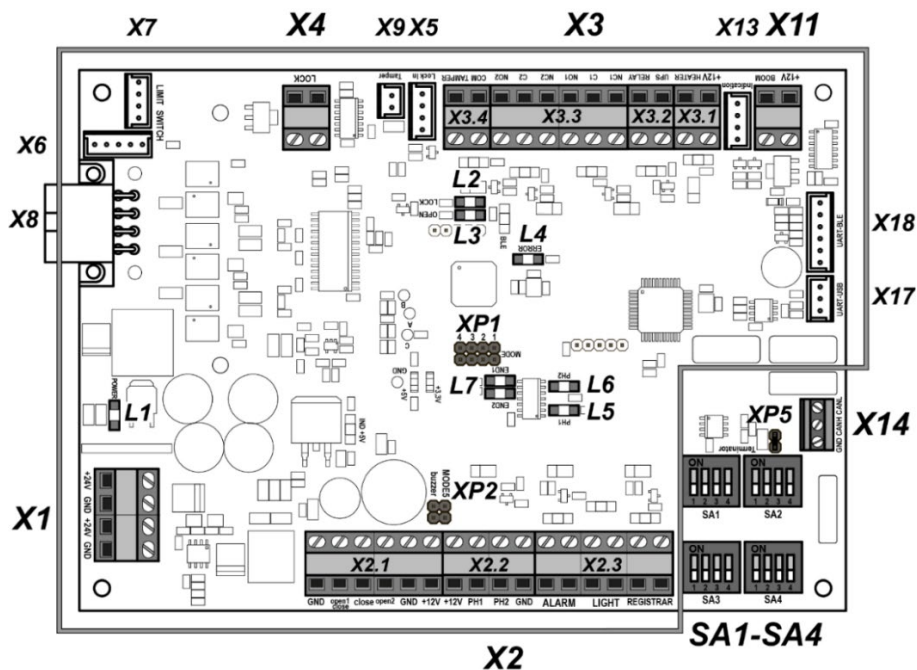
X7 X4 X9 X5 X3 X13 X11

LIMIT SWITCH

LOCK

Tamper

Lock In

COM TAMPER NO2 C2 NC2 NO1 C1 NC1 RELAY UPS HEATER +12V

Indication

BOOM +12V

X3.4 X3.3 X3.2 X3.1

X6

X8

L2

LOCK

OPEN

L3

BLE

L4

ERROR

X18

UART-BLE

X17

UART-USB

XP1

4 3 2 1

MODE

L7

EN01

EN02

PH2

L6

PH1

L5

POWER

L1

GND

+5V

+3.3V

IN +5V

XP5

Terminator

X14

GND CANH CANL

+24V GND +24V GND

X1

MODES

buzzer

XP2

ON

1 2 3 4

SA1

ON

1 2 3 4

SA2

ON

1 2 3 4

SA3

ON

1 2 3 4

SA4

X2.1 X2.2 X2.3

GND open1 close close open2 GND +12V +12V PH1 PH2 GND ALARM LIGHT REGISTRAR

SA1-SA4

X2